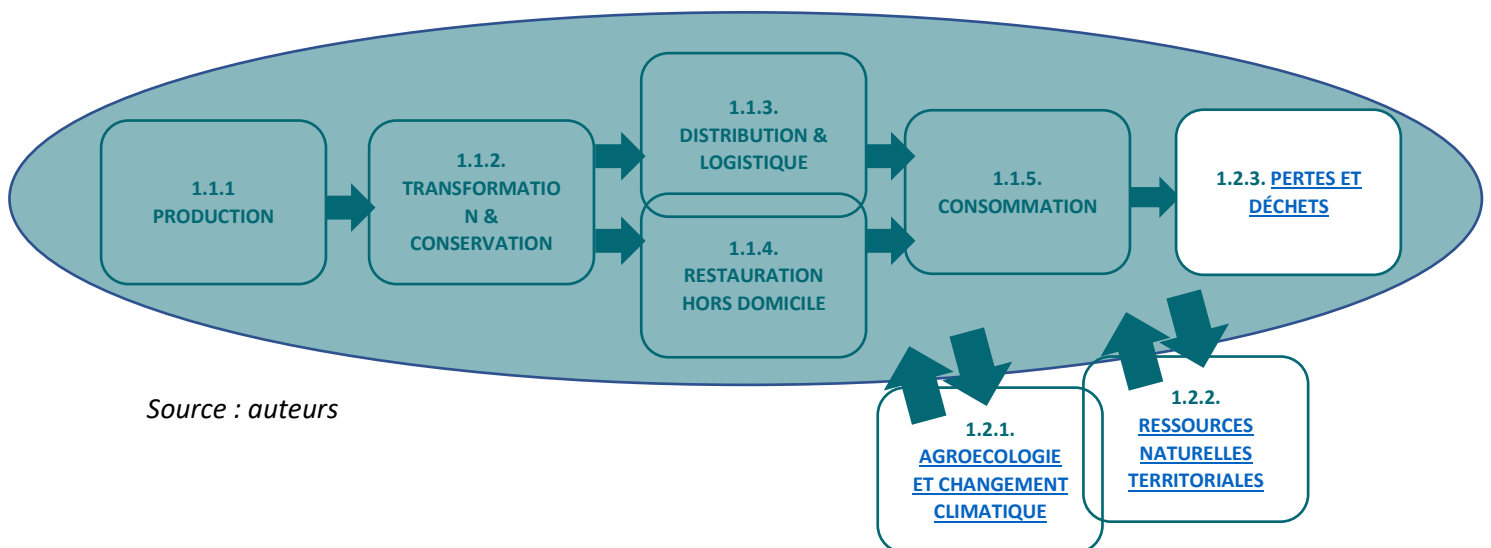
1.1.1 PRODUCTION

1.1.2. TRANSFORMATION & CONSERVATION

1.1.3. DISTRIBUTION & LOGISTIQUE

1.1.4. RESTAURATION HORS DOMICILE

1.1.5. CONSOMMATION

1.2.3. PERTES ET DÉCHETS

Source : auteurs

1.2.1. AGROECOLOGIE ET CHANGEMENT CLIMATIQUE

1.2.2. RESSOURCES NATURELLES TERRITORIALES